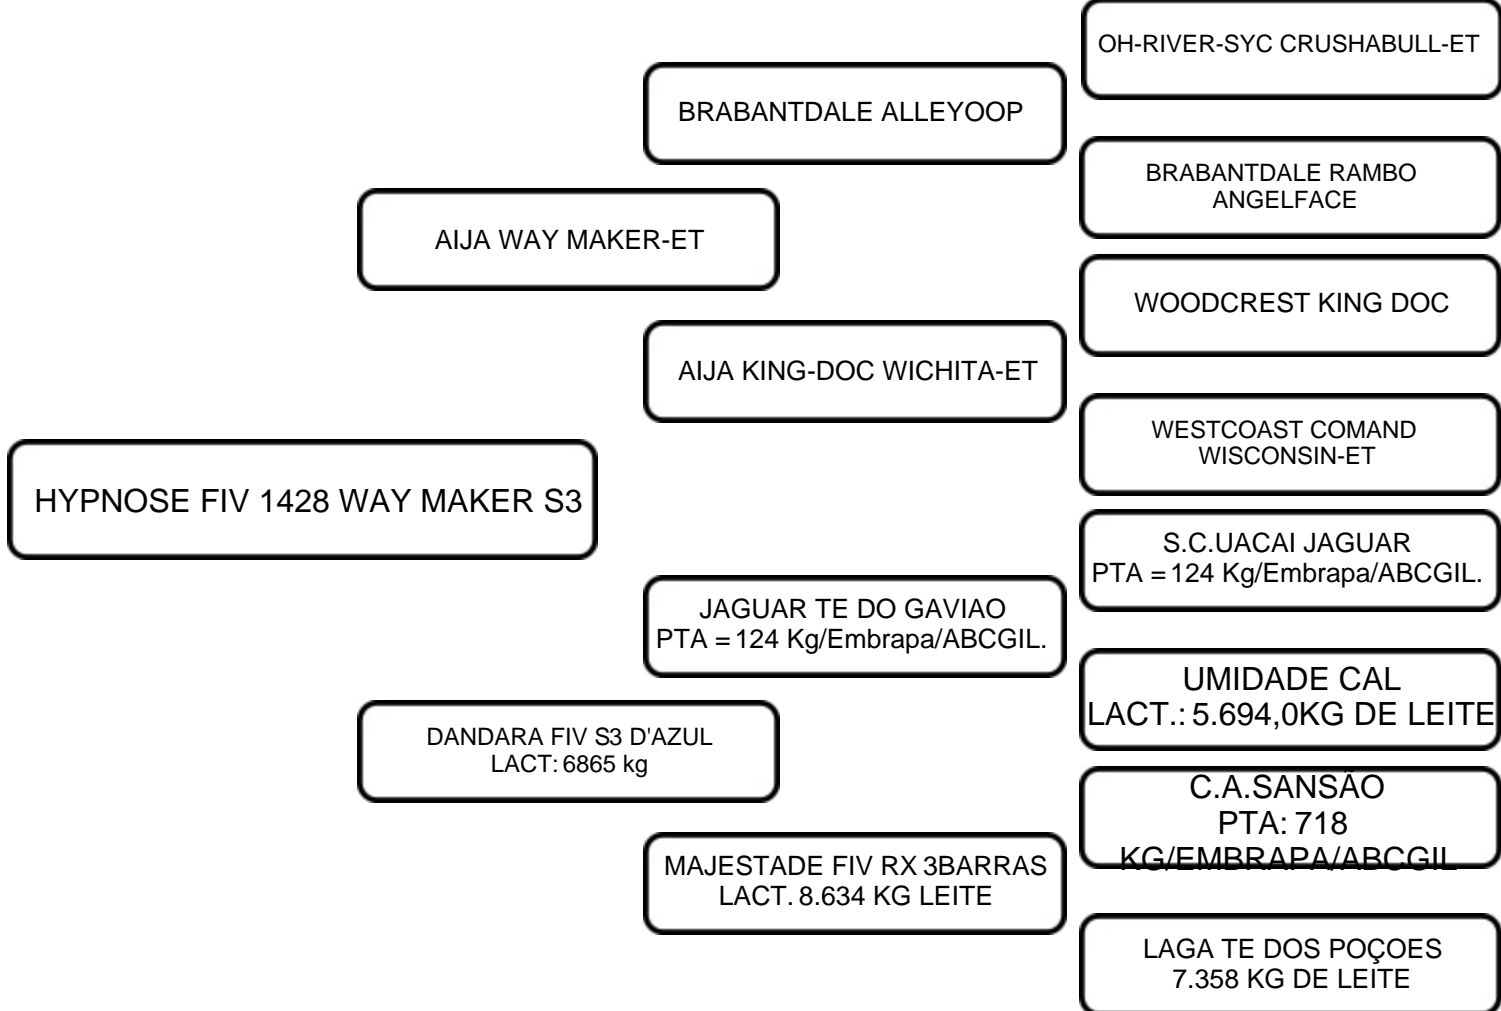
HYPNOSE FIV 1428 WAY MAKER S3

AIJA WAY MAKER-ET

BRABANTDALE ALLEYOOP

OH-RIVER-SYC CRUSHABULL-ET

BRABANTDALE RAMBO ANGELFACE

AIJA KING-DOC WICHITA-ET

WOODCREST KING DOC

WESTCOAST COMAND WISCONSIN-ET

DANDARA FIV S3 D'AZUL
LACT: 6865 kg

JAGUAR TE DO GAVIAO
PTA = 124 Kg/Embrapa/ABCGIL.

S.C.UACAI JAGUAR
PTA = 124 Kg/Embrapa/ABCGIL.

UMIDADE CAL
LACT.: 5.694,0KG DE LEITE

MAJESTADE FIV RX 3BARRAS
LACT. 8.634 KG LEITE

C.A.SANSAO
PTA: 718
KG/EMBRAPA/ABCGIL

LAGA TE DOS POÇOES
7.358 KG DE LEITE